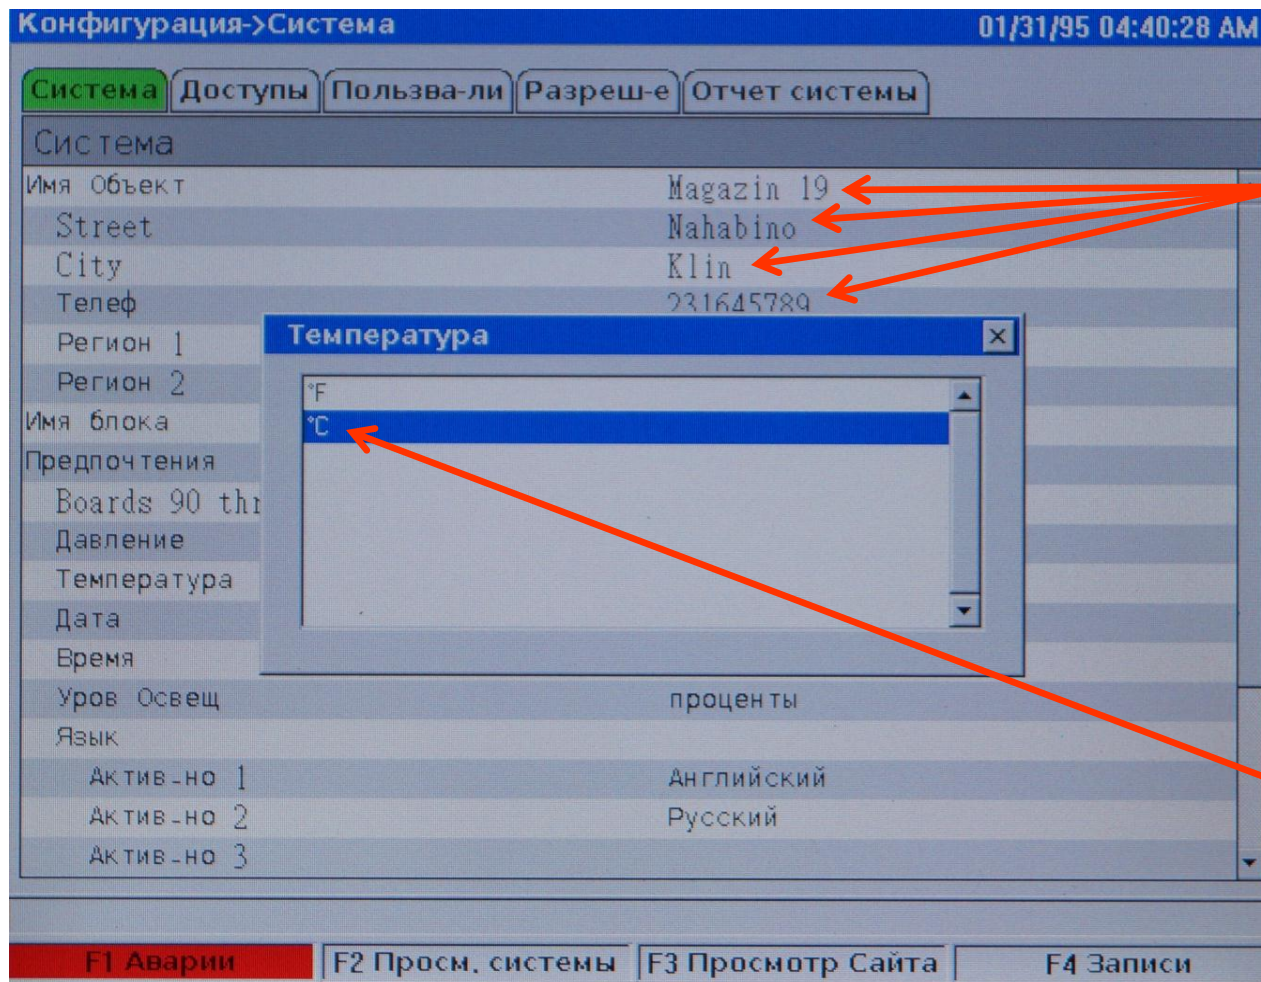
Конфигурация->Система 01/31/95 04:40:28 AM

Система | Доступы | Пользва-ли | Разреш-е | Отчет системы

Система

Имя Объект Magazin 19
Street Nahabino
City Klin
Телеф 231645789
Регион 1
Регион 2
Имя блока
Предпочтения
Boards 90 thr
Давление
Температура
Дата
Время
Уров Освещ проценты
Язык
Актив-но 1 Английский
Актив-но 2 Русский
Актив-но 3

Температура
°F
°C

F1 Аварии | F2 Просм. системы | F3 Просмотр Сайта | F4 Записи